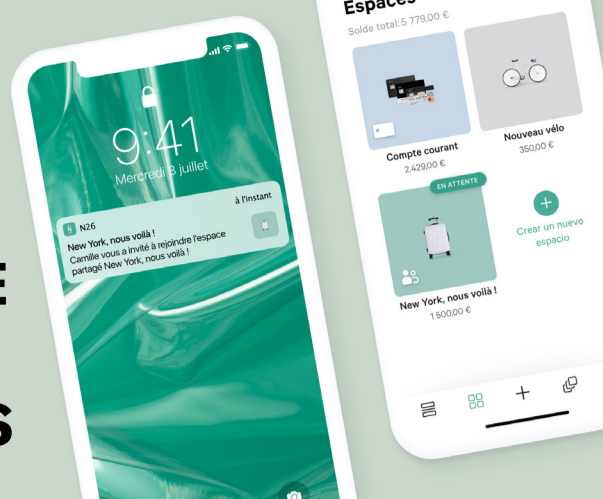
E

S

9:41
Mercredi 3 juillet

N26
à l'instant
New York, nous voilà !
Camille vous a invité à rejoindre l'espace partagé New York, nous voilà !

Espaces
Solde total: 5 779,00 €

Compte courant
2 429,00 €

Nouveau vélo
350,00 €

EN ATTENTE
New York, nous voilà !
1 500,00 €

Crear un nuevo espacio